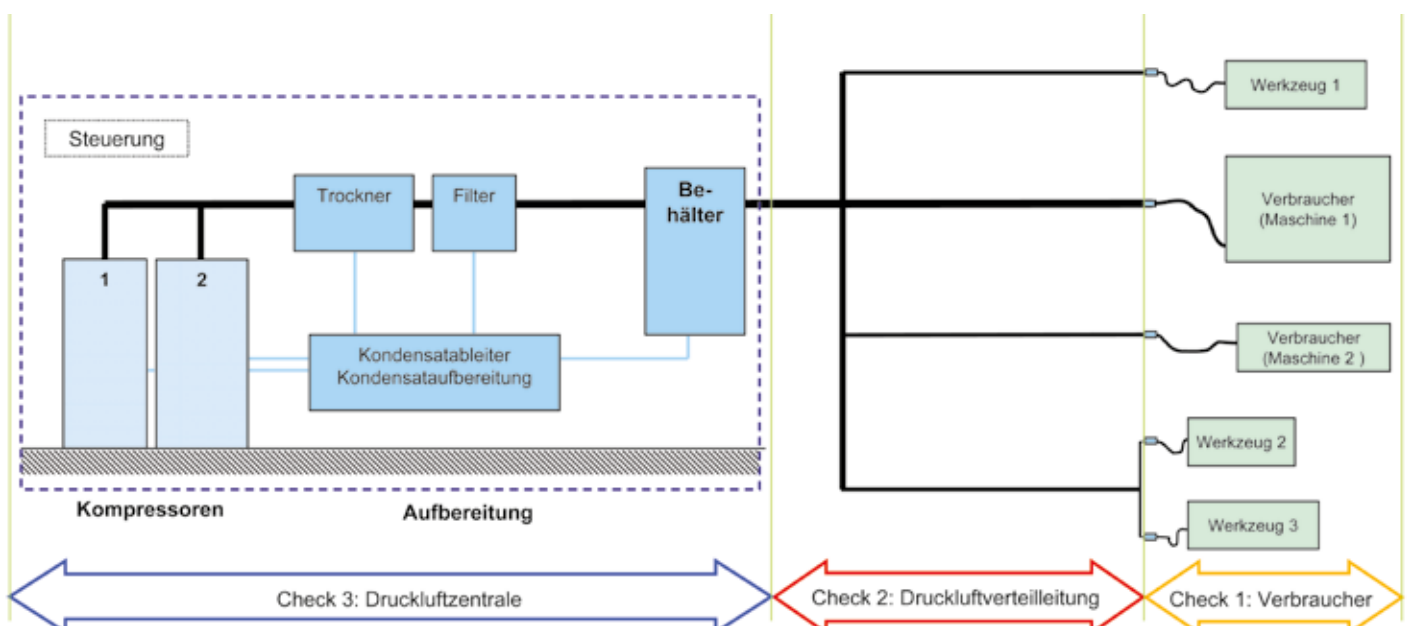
Steuerung

Trockner

Filter

Be-
hälter

1

2

Kondensatableiter
Kondensataufbereitung

Kompressoren

Aufbereitung

Werkzeug 1

Verbraucher
(Maschine 1)

Verbraucher
(Maschine 2 )

Werkzeug 2

Werkzeug 3

Check 3: Druckluftzentrale

Check 2: Druckluftverteilleitung

Check 1: Verbraucher